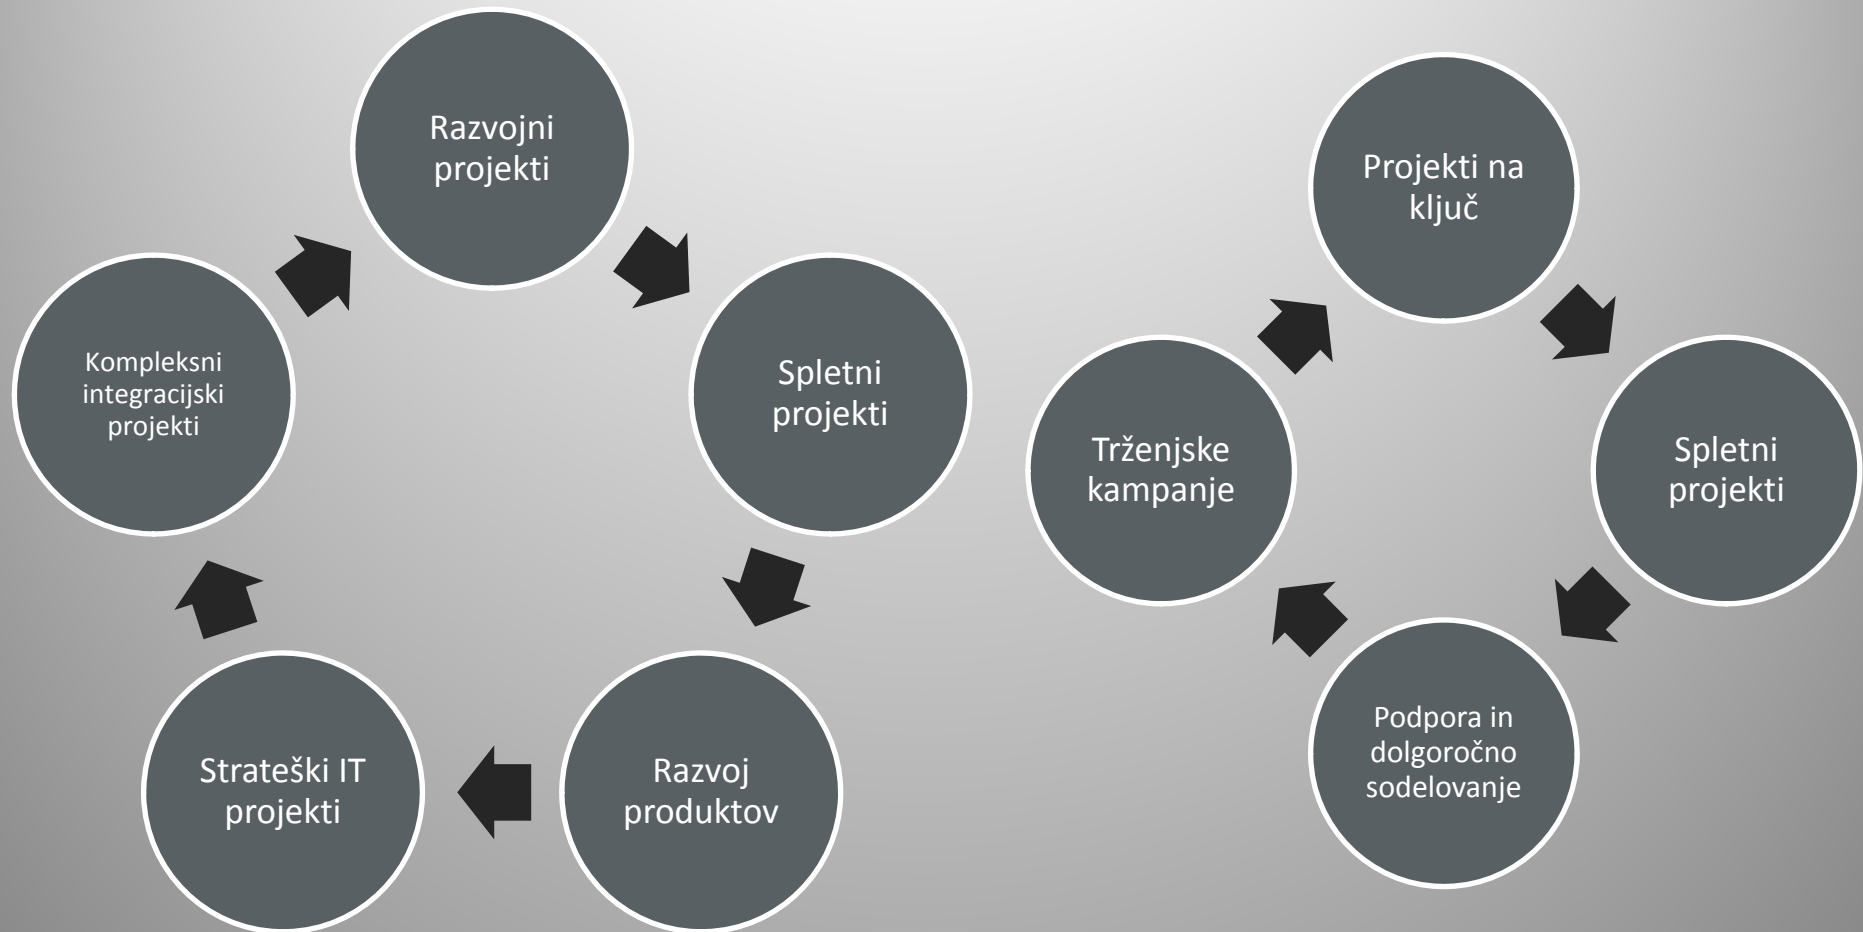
Razvojni projekti

Spletni projekti

Razvoj produktov

Strateški IT projekti

Kompleksni integracijski projekti

Projekti na ključ

Spletni projekti

Podpora in dolgoročno sodelovanje

Trženjske kampanje